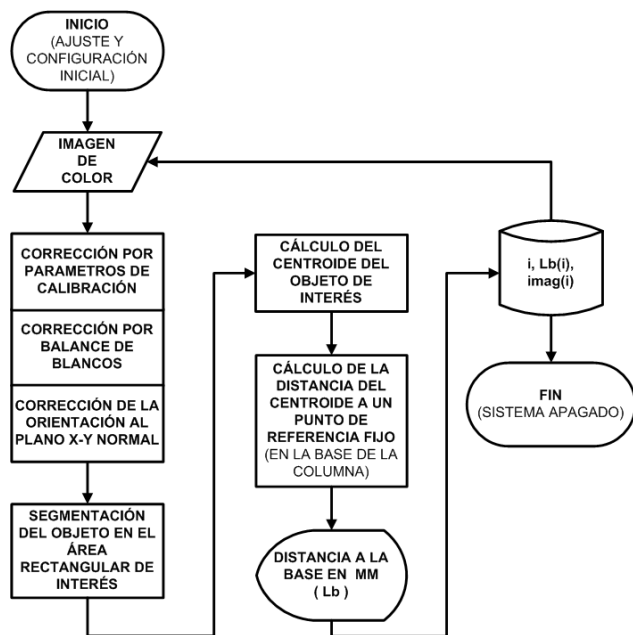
INICIO
(AJUSTE Y CONFIGURACIÓN INICIAL)

IMAGEN DE COLOR

CORRECCIÓN POR PARAMETROS DE CALIBRACIÓN

CORRECCIÓN POR BALANCE DE BLANCOS

CORRECCIÓN DE LA ORIENTACIÓN AL PLANO X-Y NORMAL

SEGMENTACIÓN DEL OBJETO EN EL ÁREA RECTANGULAR DE INTERÉS

CÁLCULO DEL CENTROIDE DEL OBJETO DE INTERÉS

CÁLCULO DE LA DISTANCIA DEL CENTROIDE A UN PUNTO DE REFERENCIA FIJO (EN LA BASE DE LA COLUMNA)

DISTANCIA A LA BASE EN MM ( Lb )

i, Lb(i), imag(i)

FIN
(SISTEMA APAGADO)